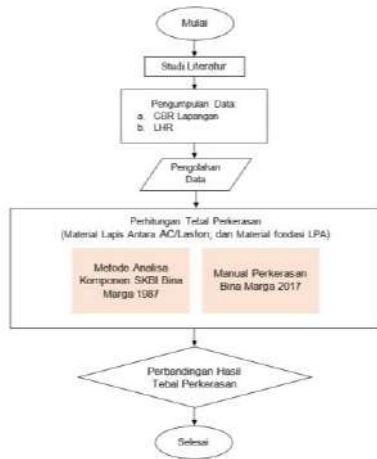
Mulai

Studi Literatur

Pengumpulan Data:
a. CBR Lapangan
b. LHR

Pengolahan Data

Perhitungan Tebal Perkerasan
(Material Lapis Antara AC/Laston; dan Material fondasi LPA)

Metode Analisa Komponen SKBI Bina Marga 1987

Manual Perkerasan Bina Marga 2017

Perbandingan Hasil Tebal Perkerasan

Selesai